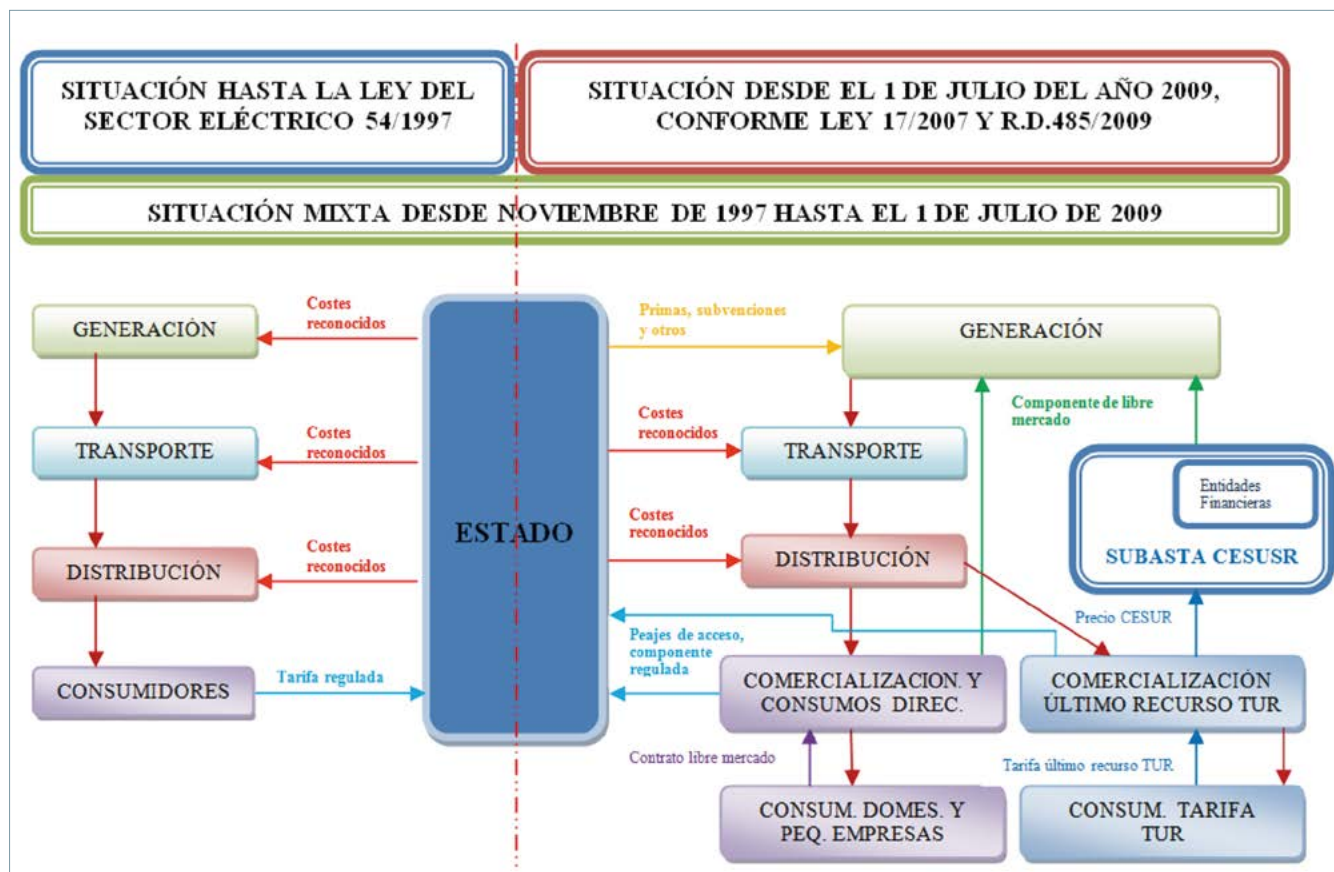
SITUACIÓN HASTA LA LEY DEL SECTOR ELÉCTRICO 54/1997

SITUACIÓN DESDE EL 1 DE JULIO DEL AÑO 2009, CONFORME LEY 17/2007 Y R.D.485/2009

SITUACIÓN MIXTA DESDE NOVIEMBRE DE 1997 HASTA EL 1 DE JULIO DE 2009

GENERACIÓN

Costes reconocidos

TRANSPORTE

Costes reconocidos

DISTRIBUCIÓN

Costes reconocidos

CONSUMIDORES

Tarifa regulada

ESTADO

Primas, subvenciones y otros

GENERACIÓN

Costes reconocidos

TRANSPORTE

Componente de libre mercado

Costes reconocidos

DISTRIBUCIÓN

Entidades Financieras

SUBASTA CESUSR

Precio CESUR

Peajes de acceso, componente regulada

COMERCIALIZACION. Y CONSUMOS DIREC.

COMERCIALIZACIÓN ÚLTIMO RECURSO TUR

Contrato libre mercado

Tarifa último recurso TUR

CONSUM. DOMES. Y PEQ. EMPRESAS

CONSUM. TARIFA TUR